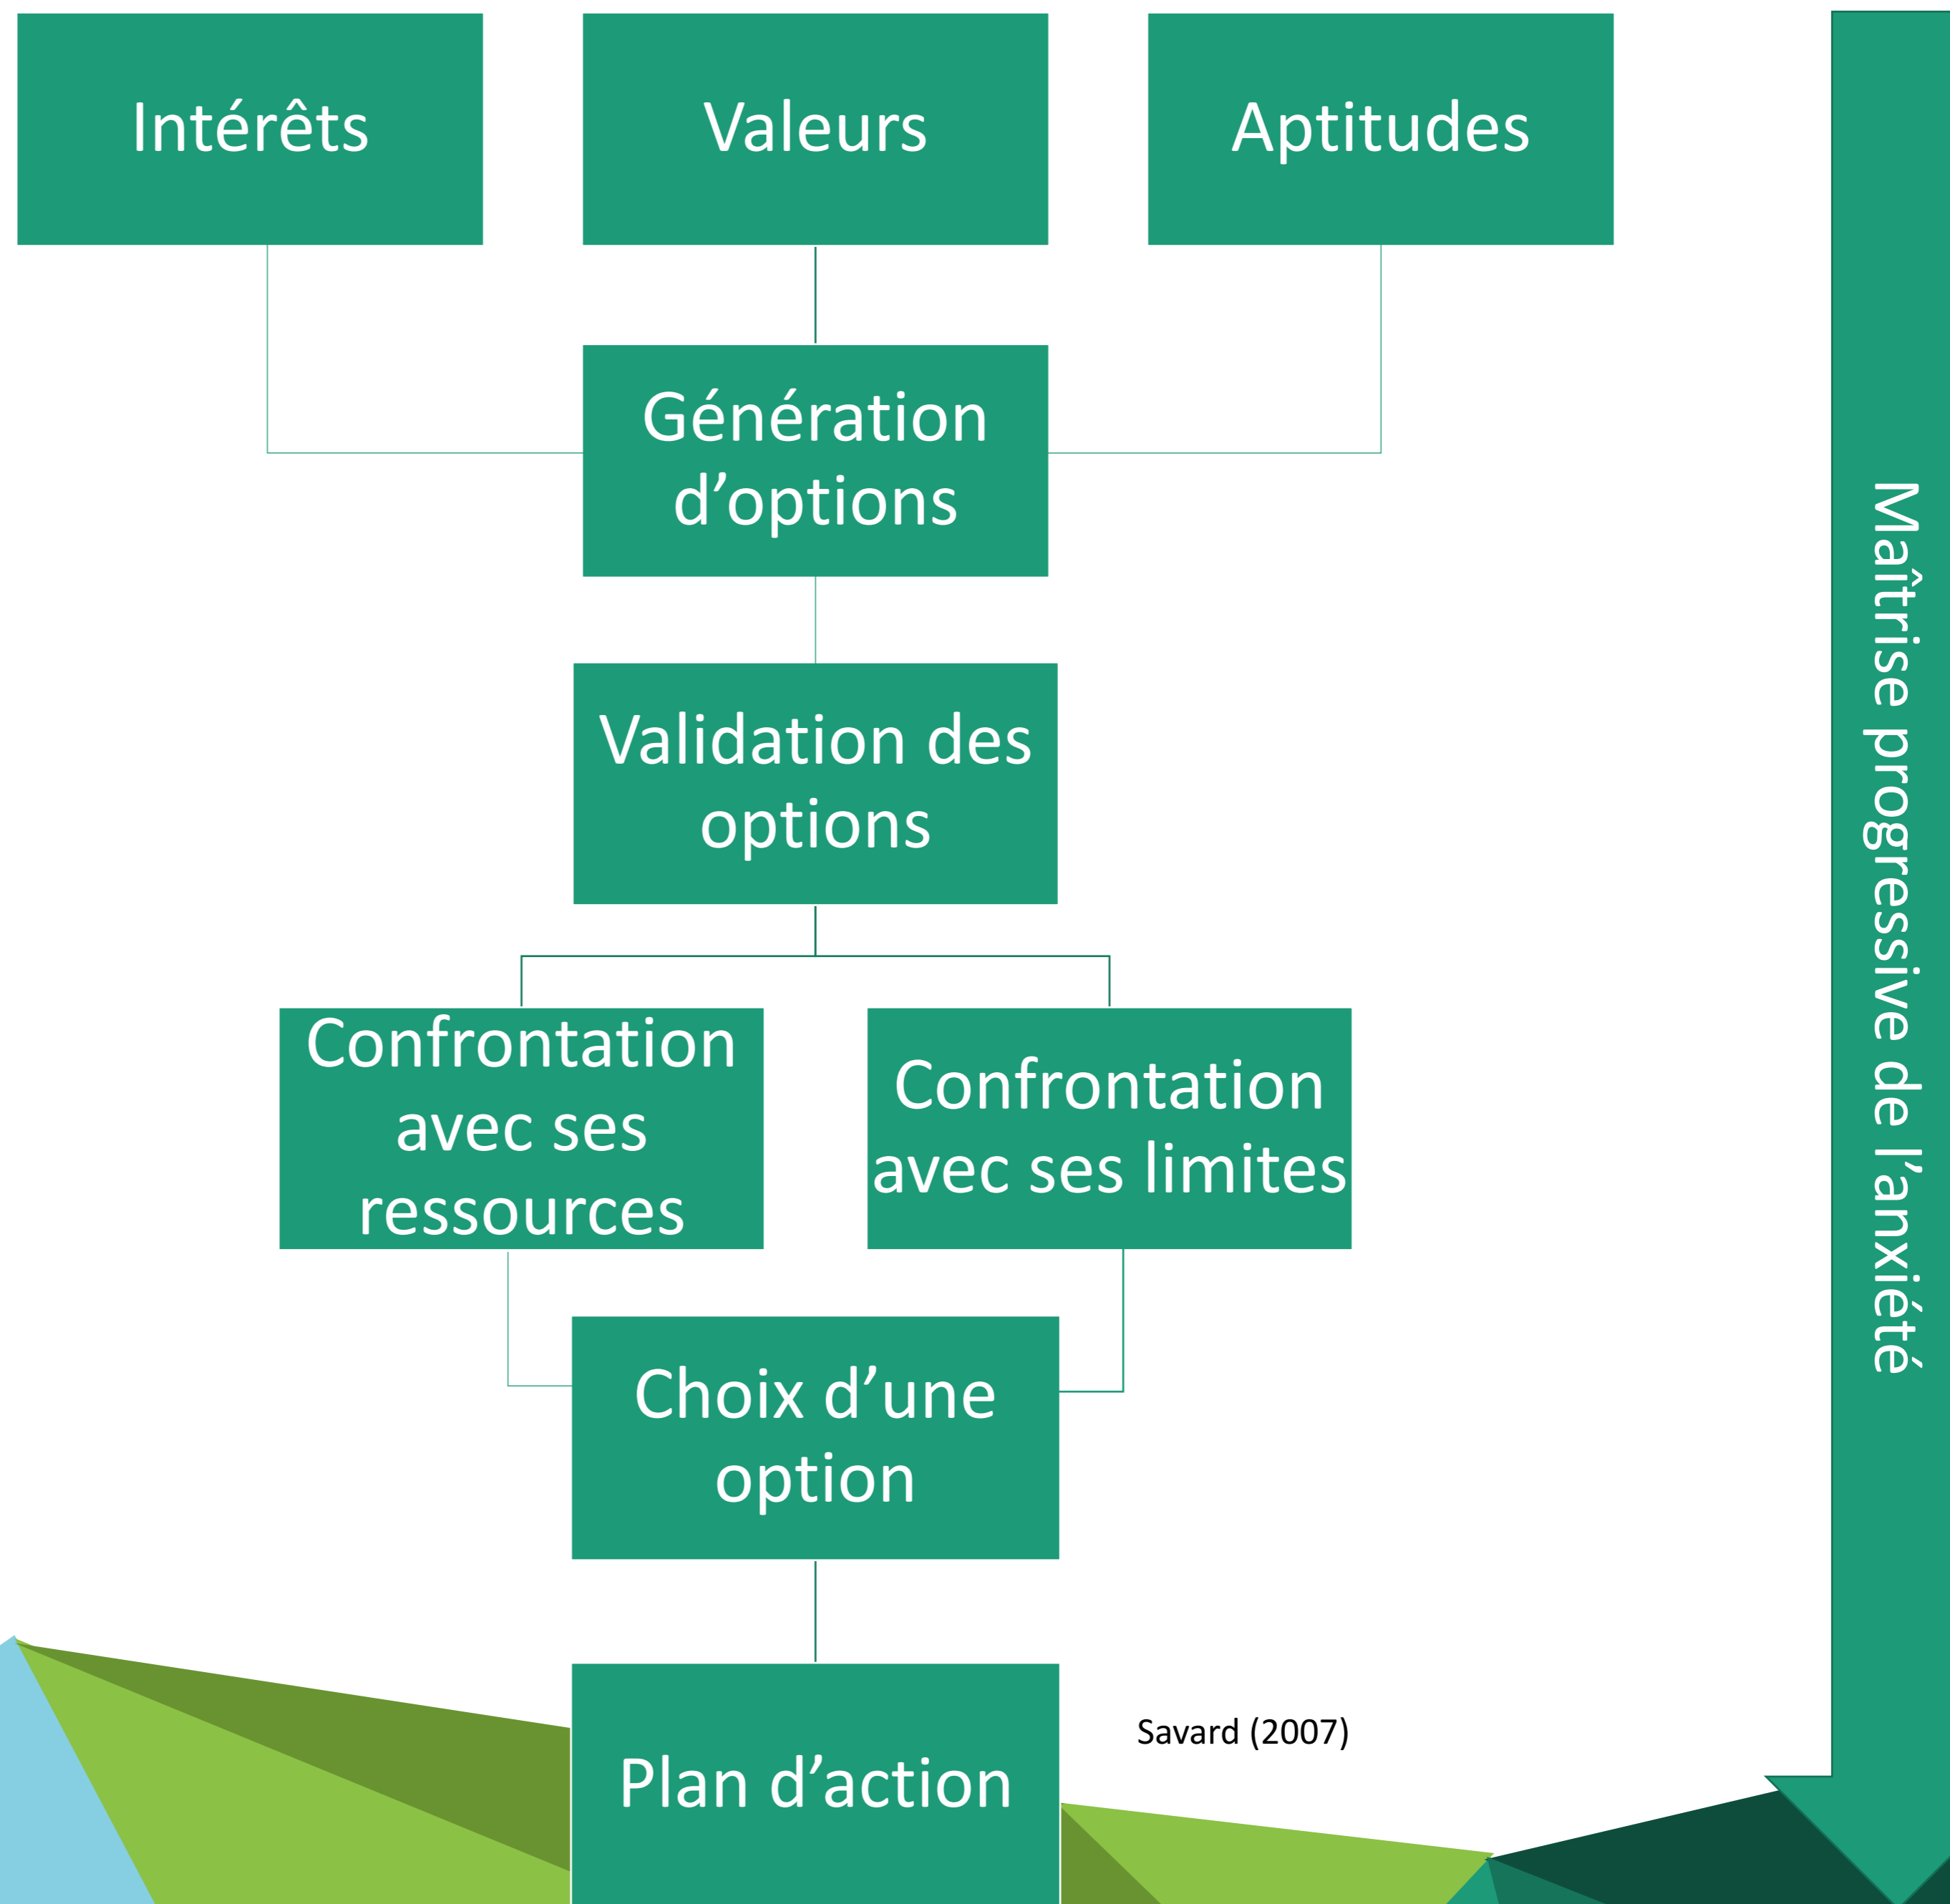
Intérêts

Valeurs

Aptitudes

Génération d’options

Validation des options

Confrontation avec ses ressources

Confrontation avec ses limites

Choix d’une option

Plan d’action

Savard (2007)

Maîtrise progressive de l’anxiété